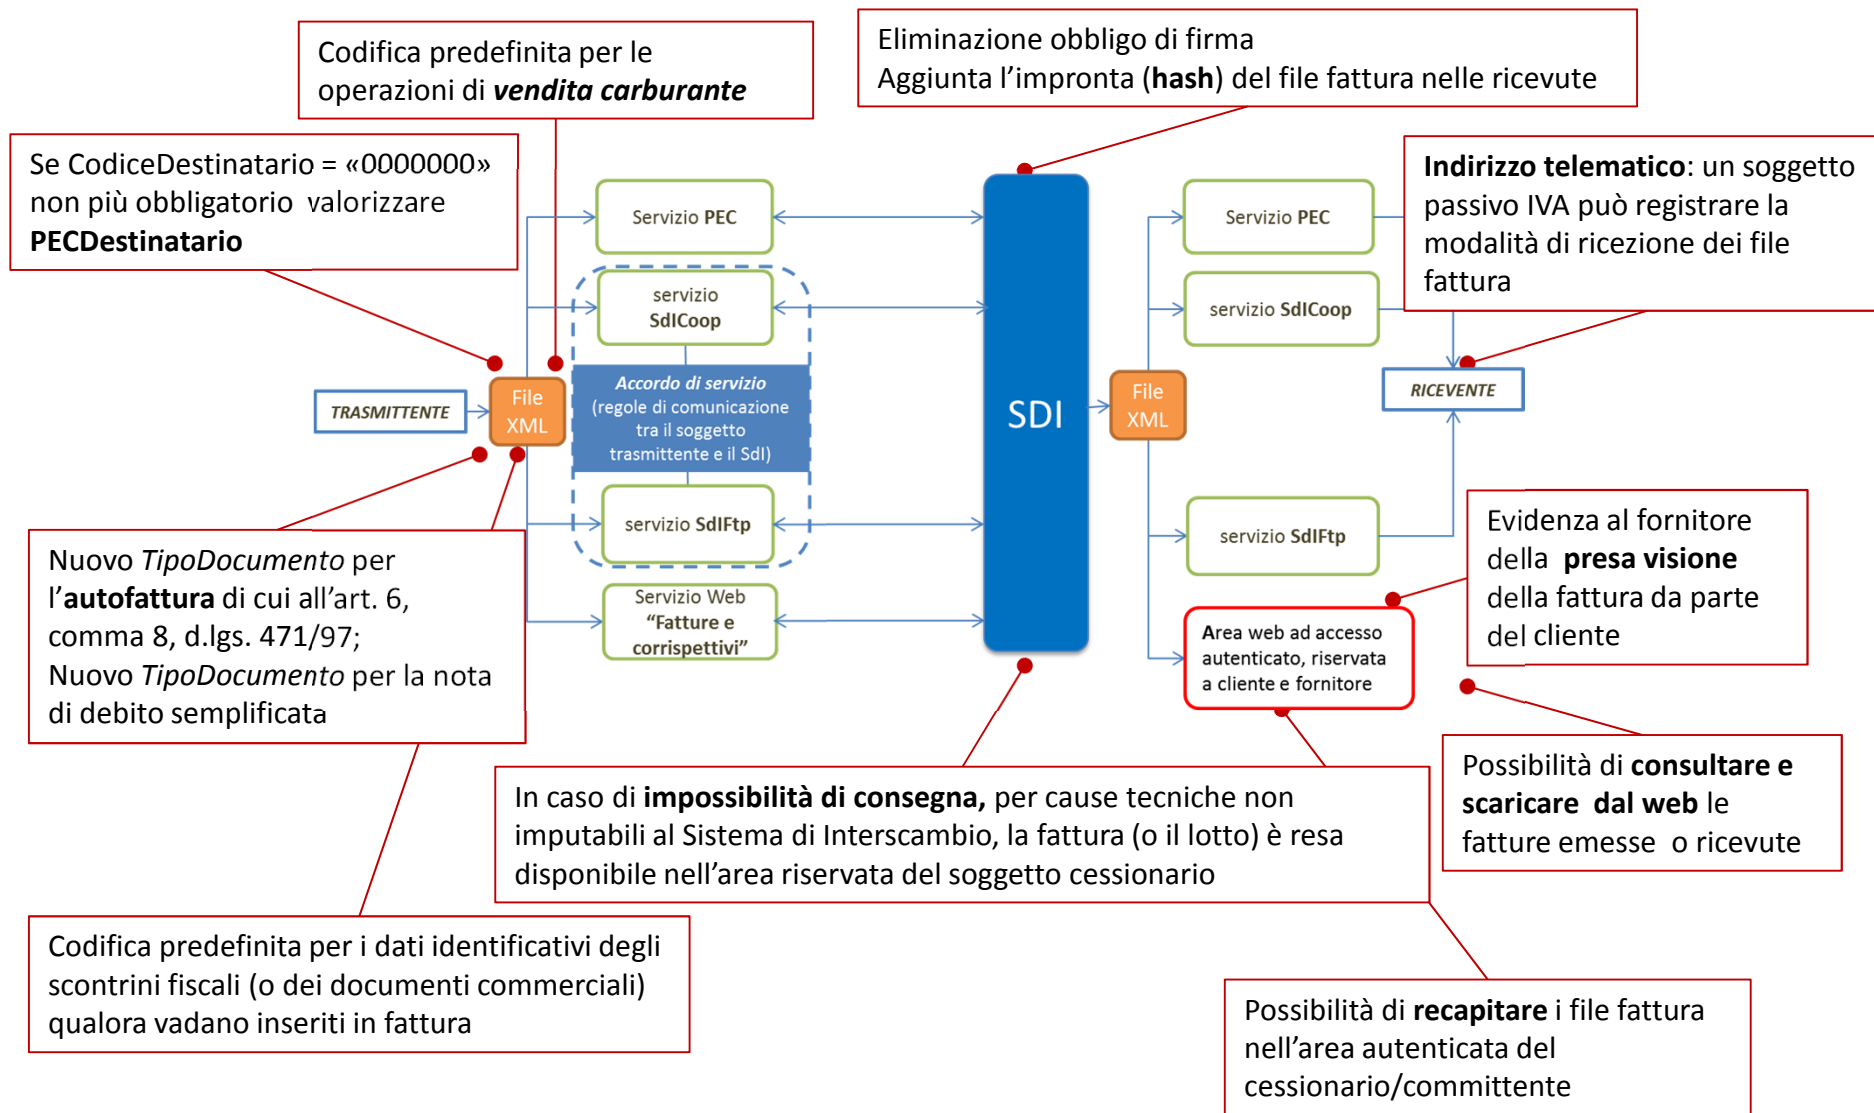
Codifica predefinita per le operazioni di ***vendita carburante***

Eliminazione obbligo di firma
Aggiunta l'impronta (**hash**) del file fattura nelle ricevute

Se CodiceDestinatario = «0000000» non più obbligatorio valorizzare **PECDestinatario**

**Indirizzo telematico**: un soggetto passivo IVA può registrare la modalità di ricezione dei file fattura

Servizio **PEC**

servizio **SdICoop**

*Accordo di servizio* (regole di comunicazione tra il soggetto trasmittente e il SdI)

servizio **SdIFtp**

Servizio Web **"Fatture e corrispettivi"**

*TRASMITTENTE*

File XML

SDI

File XML

Servizio **PEC**

servizio **SdICoop**

*RICEVENTE*

servizio **SdIFtp**

Area web ad accesso autenticato, riservata a cliente e fornitore

Evidenza al fornitore della **presa visione** della fattura da parte del cliente

Nuovo *TipoDocumento* per l'**autofattura** di cui all'art. 6, comma 8, d.lgs. 471/97;
Nuovo *TipoDocumento* per la nota di debito semplificata

Possibilità di **consultare e scaricare dal web** le fatture emesse o ricevute

In caso di **impossibilità di consegna,** per cause tecniche non imputabili al Sistema di Interscambio, la fattura (o il lotto) è resa disponibile nell'area riservata del soggetto cessionario

Codifica predefinita per i dati identificativi degli scontrini fiscali (o dei documenti commerciali) qualora vadano inseriti in fattura

Possibilità di **recapitare** i file fattura nell'area autenticata del cessionario/committente